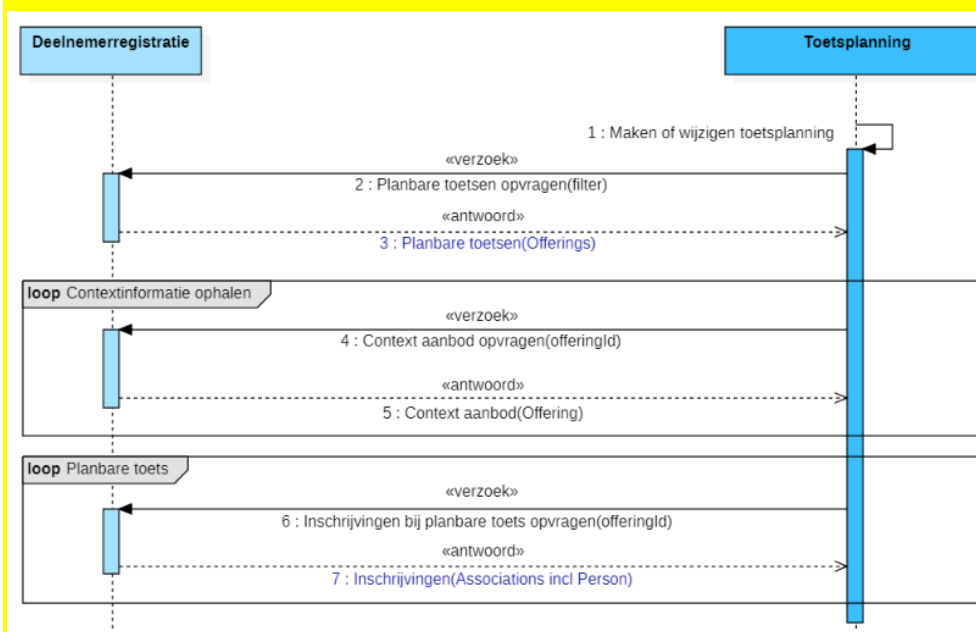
Deelnemerregistratie

Toetsplanning

1 : Maken of wijzigen toetsplanning

«verzoek»

2 : Planbare toetsen opvragen(filter)

«antwoord»

3 : Planbare toetsen(Offerings)

loop Contextinformatie ophalen

«verzoek»

4 : Context aanbod opvragen(offeringId)

«antwoord»

5 : Context aanbod(Offering)

loop Planbare toets

«verzoek»

6 : Inschrijvingen bij planbare toets opvragen(offeringId)

«antwoord»

7 : Inschrijvingen(Associations incl Person)